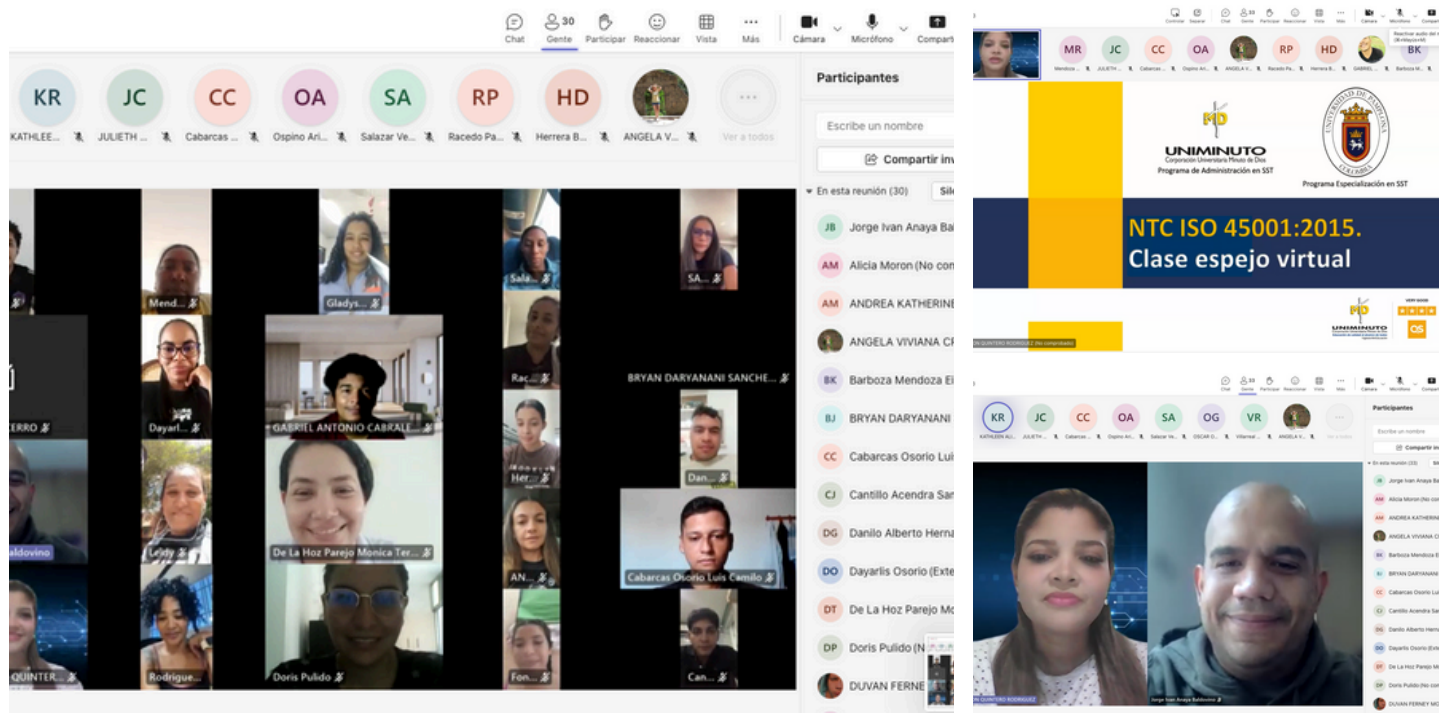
Chat Gente 30 Participar Reaccionar Vista Más Cámara Micrófono Compartir

KR KATHLEE... JC JULIETH ... CC Cabarcas ... OA Ospino Ari... SA Salazar Ve... RP Racedo Pa... HD Herrera B... ANGELA V... Ver a todos

Participantes

Escribe un nombre

Compartir inv

En esta reunión (30) Sil

JB Jorge Ivan Anaya Ba
AM Alicia Moron (No con
AM ANDREA KATHERINE
ANGELA VIVIANA CR
BK Barboza Mendoza El
BJ BRYAN DARYANANI
CC Cabarcas Osorio Lui
CJ Cantillo Acendra San
DG Danilo Alberto Herna
DO Dayarlis Osorio (Exte
DT De La Hoz Parejo Mo
DP Doris Pulido (N
DUVAN FERNE

Mend... Gladys... Sala... SA... Dayarl... GABRIEL ANTONIO CABRALE... Rac... BRYAN DARYANANI SANCHE... ERRO Her... Dan... aldovino Leidy De La Hoz Parejo Monica Ter... AN... Cabarcas Osorio Luis Camilo QUINTER... Rodrigue... Doris Pulido Fon... Can...

MR JC CC OA RP HD BK

UNIMINUTO Corporación Universitaria Minuto de Dios Programa de Administración en SST

UNIVERSIDAD DE PAMPLONA COLOMBIA

Programa Especialización en SST

NTC ISO 45001:2015.
Clase espejo virtual

UNIMINUTO

KR JC CC OA SA OG VR

Participantes

Escribe un nombre

Compartir inv

Jorge Ivan Anaya Baldovino